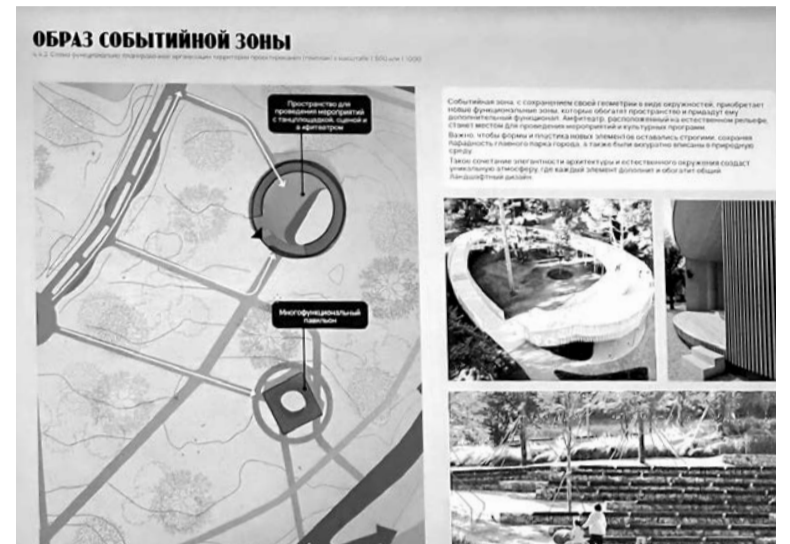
ОБРАЗ СОБЫТИЙНОЙ ЗОНЫ

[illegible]

Пространство для проведения мероприятий с танцплощадкой, сценой и амфитеатром

Многофункциональный павильон

Событийная зона, с сохранением своей геометрии в виде окружностей, приобретает новые функциональные зоны, которые обогатят пространство и придадут ему дополнительный функционал. Амфитеатр, расположенный на естественном рельефе, станет местом для проведения мероприятий и культурных программ.

Важно, чтобы формы и пластика новых элементов оставались строгими, сохраняя парадность главного парка города, а также были аккуратно вписаны в природную среду.

Такое сочетание элегантности архитектуры и естественного окружения создаст уникальную атмосферу, где каждый элемент дополняет и обогатит общий ландшафтный дизайн.